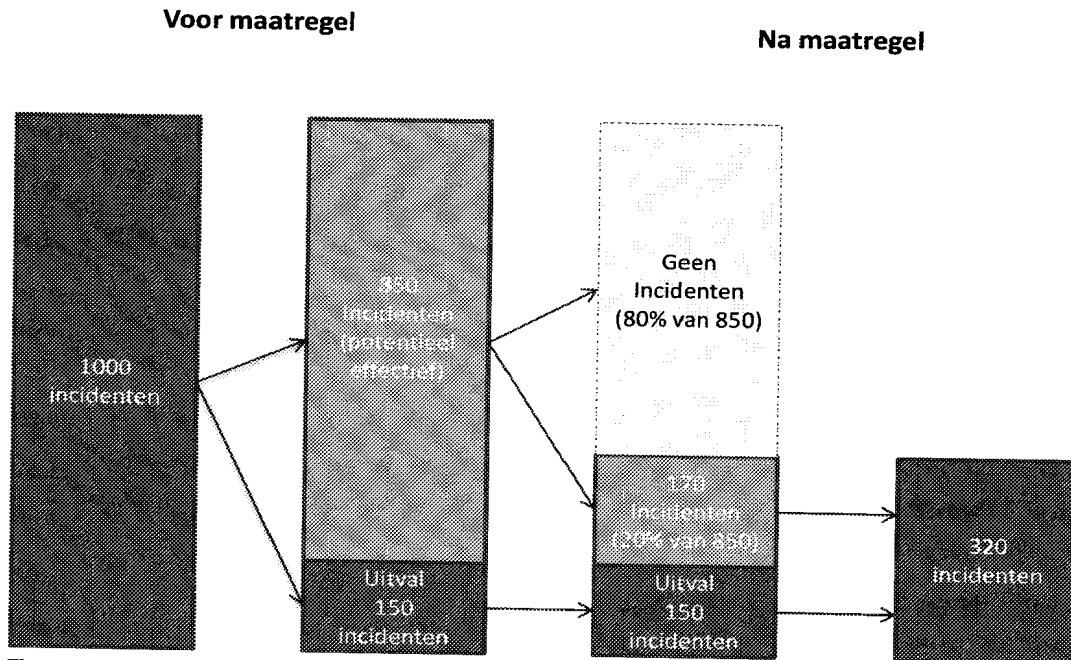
Voor maatregel

Na maatregel

1000 incidenten

850 incidenten (potentieel effectief)

Uitval 150 incidenten

Geen Incidenten (80% van 850)

170 incidenten (20% van 850)

Uitval 150 incidenten

320 incidenten